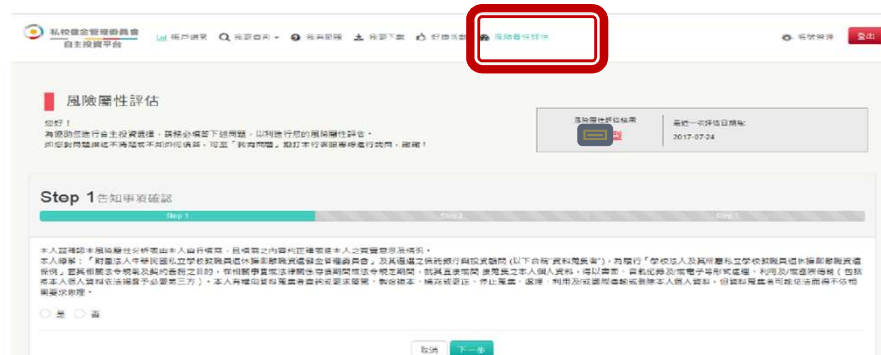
私校退休金管理委員會
自主投資平台

帳戶總覽 | 投資查詢 | 常見問題 | 表單下載 | 好康訊息 | 風險屬性評估

系統登出

登出

風險屬性評估

您好！
為協助您進行自主投資選擇，請務必填答下述問題，以利進行您的風險屬性評估。
如您對問題與或不清楚或不明的用語，可至「我有問題」撥打本行客服專線進行詢問，謝謝！

風險屬性評估結果

最近一次評估日期：
2017-07-24

Step 1 告知事項確認

Step 1

Step 2

Step 3

本人茲確認本風險屬性分析表由本人自行填寫，且填寫之內容均正確反應本人之真實意思及情形。
本人瞭解：「財團法人中華民國私立學校教職員退休撫卹離職資遣儲金管理委員會」及其遴選之保管銀行與投資顧問（以下合稱「資料蒐集者」），為履行「學校法人及其所屬私立學校教職員退休撫卹離職資遣條例」暨其相關法令規定及契約書目之目的，在相關事實或法律關係存續期間或法令規定期間，就其直接蒐集所得之本人個人資料，得以書面、電子紀錄及或電子形式處理、利用及/或國際傳輸（包括將本人個人資料提供第三方）。本人有權向資料蒐集者查詢或請求閱覽、製給複本、補充或更正、停止蒐集、處理、利用及/或刪除該等本人個人資料，但資料蒐集者可能依法而得不依相關要求辦理。

是 否

取消 下一步